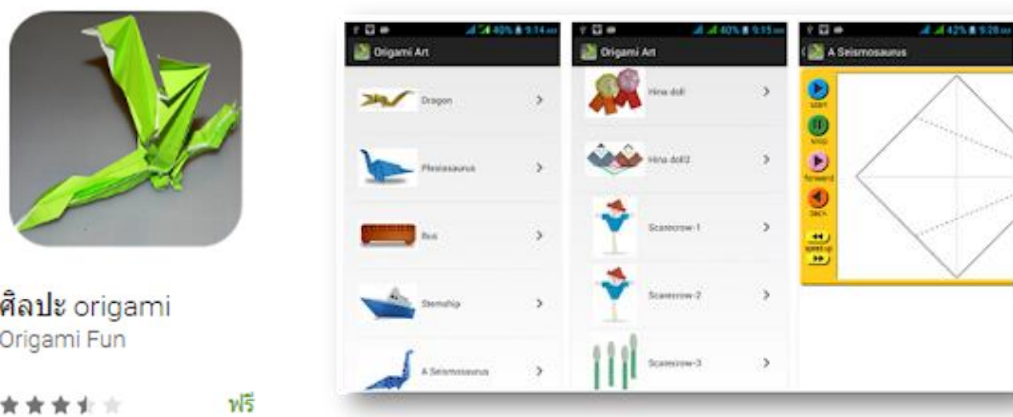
ศิลปะ origami
Origami Fun

ฟรี

Origami Art
Dragon
Plesiosaurus
Bus
Steamship
A Seismosaurus

Origami Art
Hina doll
Hina doll2
Scarecrow-1
Scarecrow-2
Scarecrow-3

A Seismosaurus
start
stop
forward
back
speed up